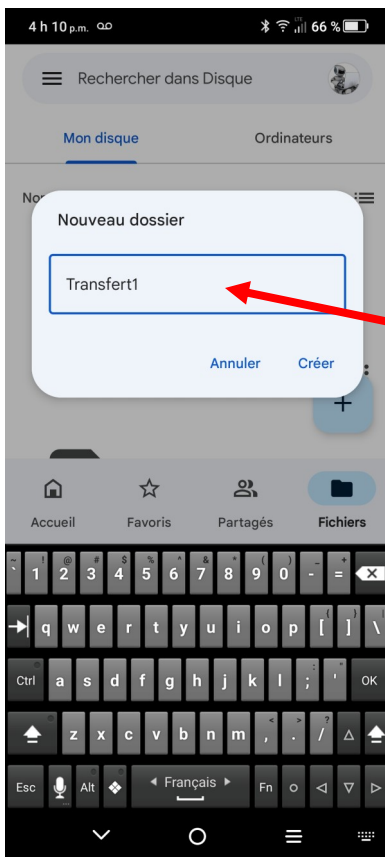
4 h 10 p.m.
66 %

Rechercher dans Disque

Mon disque
Ordinateurs

No

Nouveau dossier

Transfert1

Annuler
Créer

Accueil
Favoris
Partagés
Fichiers

~ \` 1 ! 2 @ 3 # 4 $ 5 % 6 ^ 7 & 8 * 9 ( 0 ) - _ = +
q w e r t y u i o p [ { ] } \
Ctrl a s d f g h j k l ; : ' " OK
z x c v b n m , < . > / ?
Esc Alt ◂ Français ▸ Fn